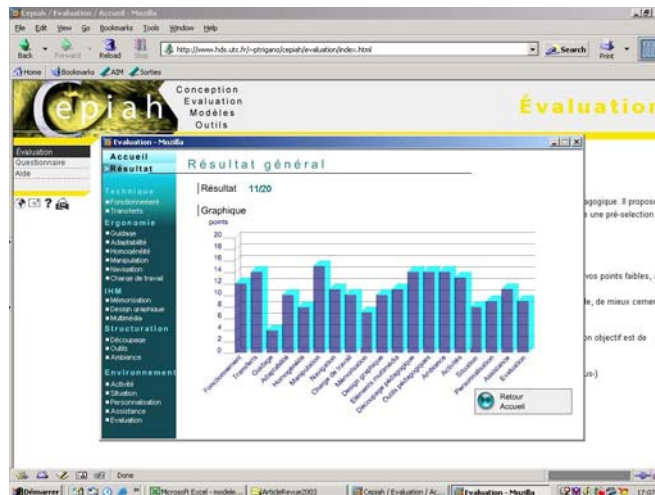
Cepiah / Evaluation / Accueil - Mozilla
File Edit View Go Bookmarks Tools Window Help
Back Forward Reload Stop http://www.hds.utc.fr/~ptrigano/cepiah/evaluation/index.html Search Print
Home Bookmarks AIM Sorties

cepiah
Conception
Evaluation
Modèles
Outils
Évaluation

Evaluation
Questionnaire
Aide

Evaluation - Mozilla
Accueil
Résultat
Technique
Fonctionnement
Transferts
Ergonomie
Guidage
Adaptabilité
Homogénéité
Manipulation
Navigation
Charge de travail
IHM
Mémorisation
Design graphique
Multimédia
Structuration
Découpage
Outils
Ambiance
Environnement
Activité
Situation
Personnalisation
Assistance
Evaluation

Résultat général
Résultat 11/20
Graphique
points
20
18
16
14
12
10
8
6
4
2
0
Fonctionnement
Transferts
Guidage
Adaptabilité
Homogénéité
Manipulation
Navigation
Charge de travail
Mémorisation
Design graphique
Eléments multimédia
Découpage pédagogique
Outils pédagogiques
Ambiance
Activités
Situation
Personnalisation
Assistance
Evaluation
Retour Accueil

agogique. Il propose
une pré-selection
vos points faibles,
e, de mieux cerner
n objectif est de
us)

Done
Démarrer Microsoft Excel - modele... ArticleRevue2003 Cepiah / Evaluation / Ac... Evaluation - Mozilla 17:07